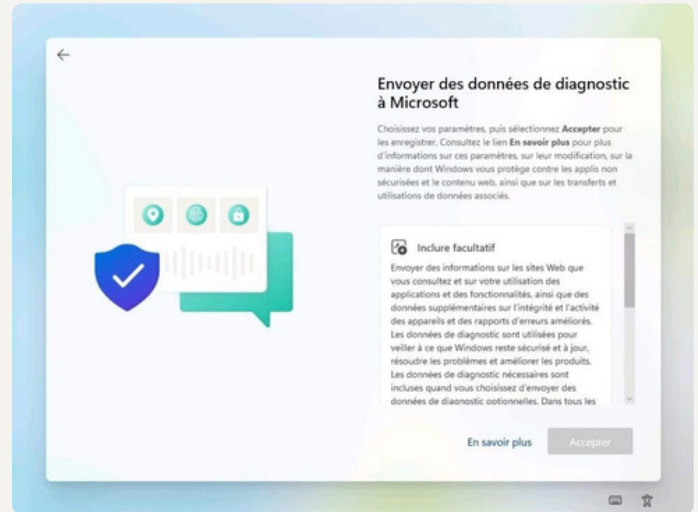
Envoyer des données de diagnostic à Microsoft

Choisissez vos paramètres, puis sélectionnez **Accepter** pour les enregistrer. Consultez le lien **En savoir plus** pour plus d'informations sur ces paramètres, sur leur modification, sur la manière dont Windows vous protège contre les applis non sécurisées et le contenu web, ainsi que sur les transferts et utilisations de données associés.

Inclure facultatif

Envoyer des informations sur les sites Web que vous consultez et sur votre utilisation des applications et des fonctionnalités, ainsi que des données supplémentaires sur l'intégrité et l'activité des appareils et des rapports d'erreurs améliorés. Les données de diagnostic sont utilisées pour veiller à ce que Windows reste sécurisé et à jour, résoudre les problèmes et améliorer les produits. Les données de diagnostic nécessaires sont incluses quand vous choisissez d'envoyer des données de diagnostic optionnelles. Dans tous les

En savoir plus

Accepter